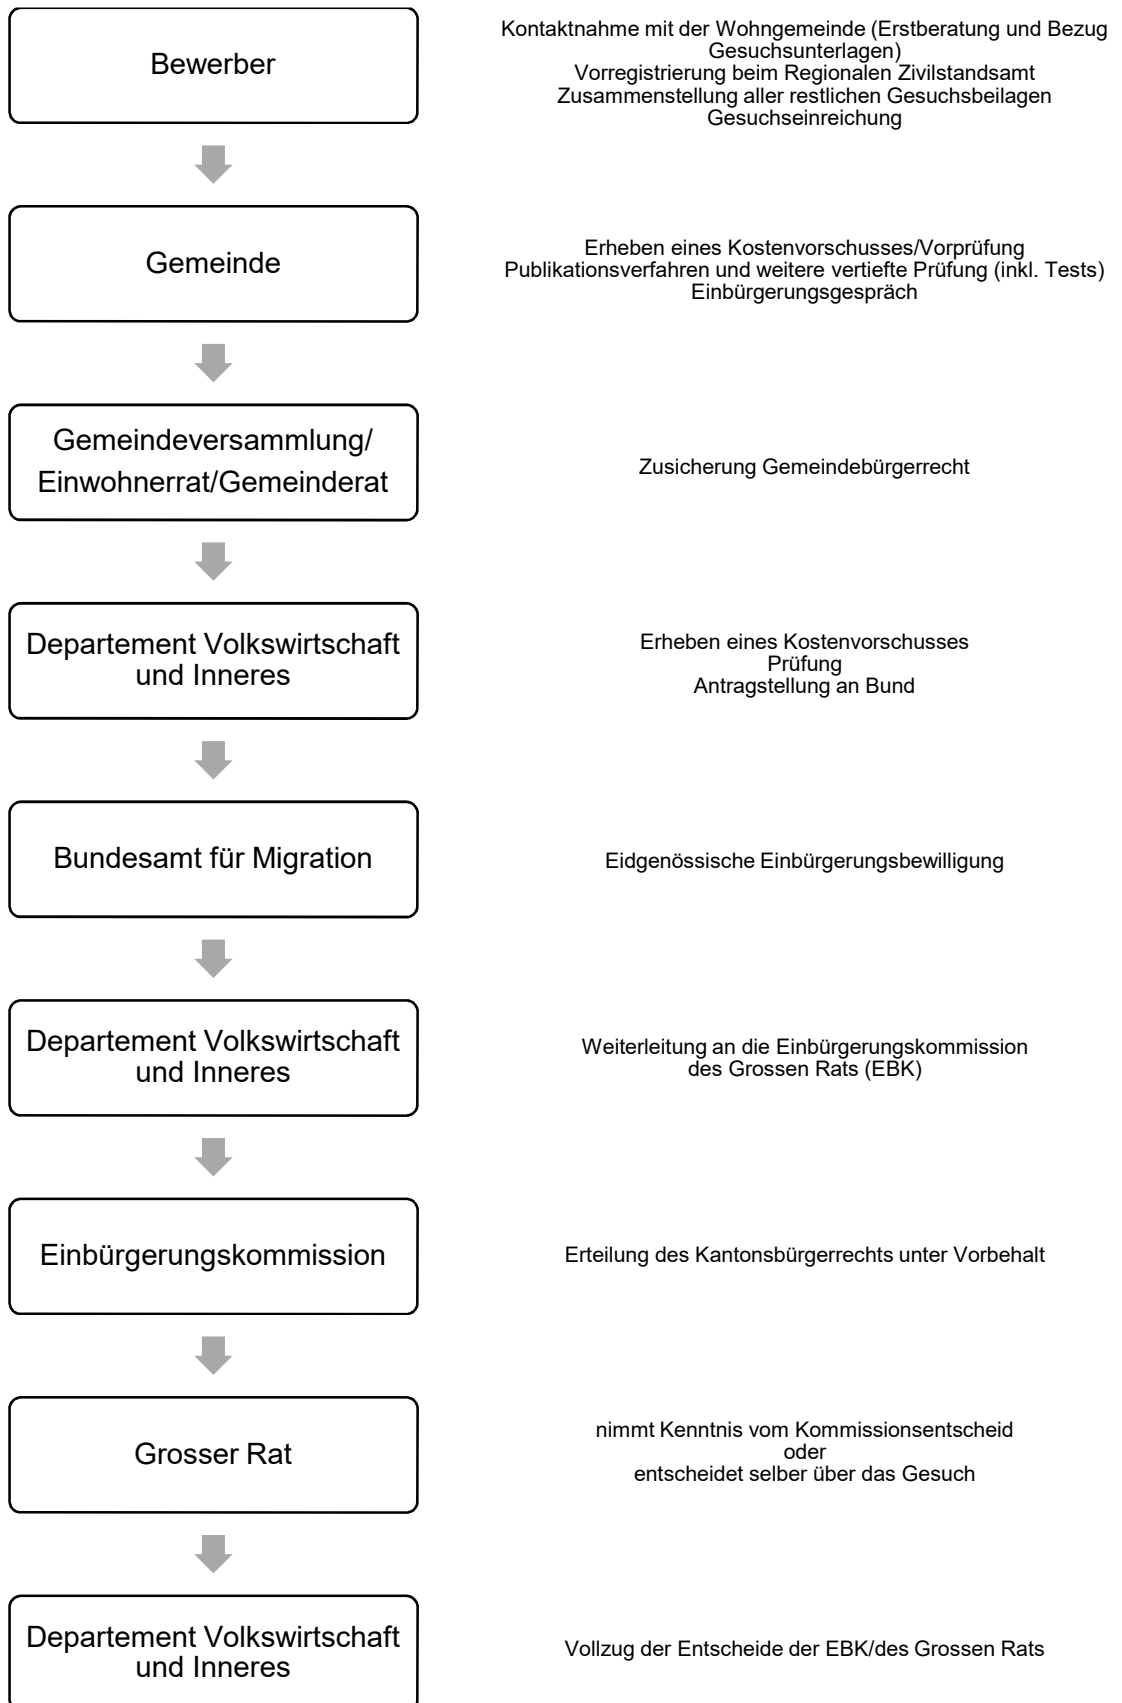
Bewerber

Kontaktnahme mit der Wohngemeinde (Erstberatung und Bezug Gesuchsunterlagen)
Vorregistrierung beim Regionalen Zivilstandsamt
Zusammenstellung aller restlichen Gesuchsbeilagen
Gesuchseinreichung

Gemeinde

Erheben eines Kostenvorschusses/Vorprüfung
Publikationsverfahren und weitere vertiefte Prüfung (inkl. Tests)
Einbürgerungsgespräch

Gemeindeversammlung/ Einwohnerrat/Gemeinderat

Zusicherung Gemeindebürgerrecht

Departement Volkswirtschaft und Inneres

Erheben eines Kostenvorschusses
Prüfung
Antragstellung an Bund

Bundesamt für Migration

Eidgenössische Einbürgerungsbewilligung

Departement Volkswirtschaft und Inneres

Weiterleitung an die Einbürgerungskommission des Grossen Rats (EBK)

Einbürgerungskommission

Erteilung des Kantonsbürgerrechts unter Vorbehalt

Grosser Rat

nimmt Kenntnis vom Kommissionsentscheid
oder
entscheidet selber über das Gesuch

Departement Volkswirtschaft und Inneres

Vollzug der Entscheide der EBK/des Grossen Rats